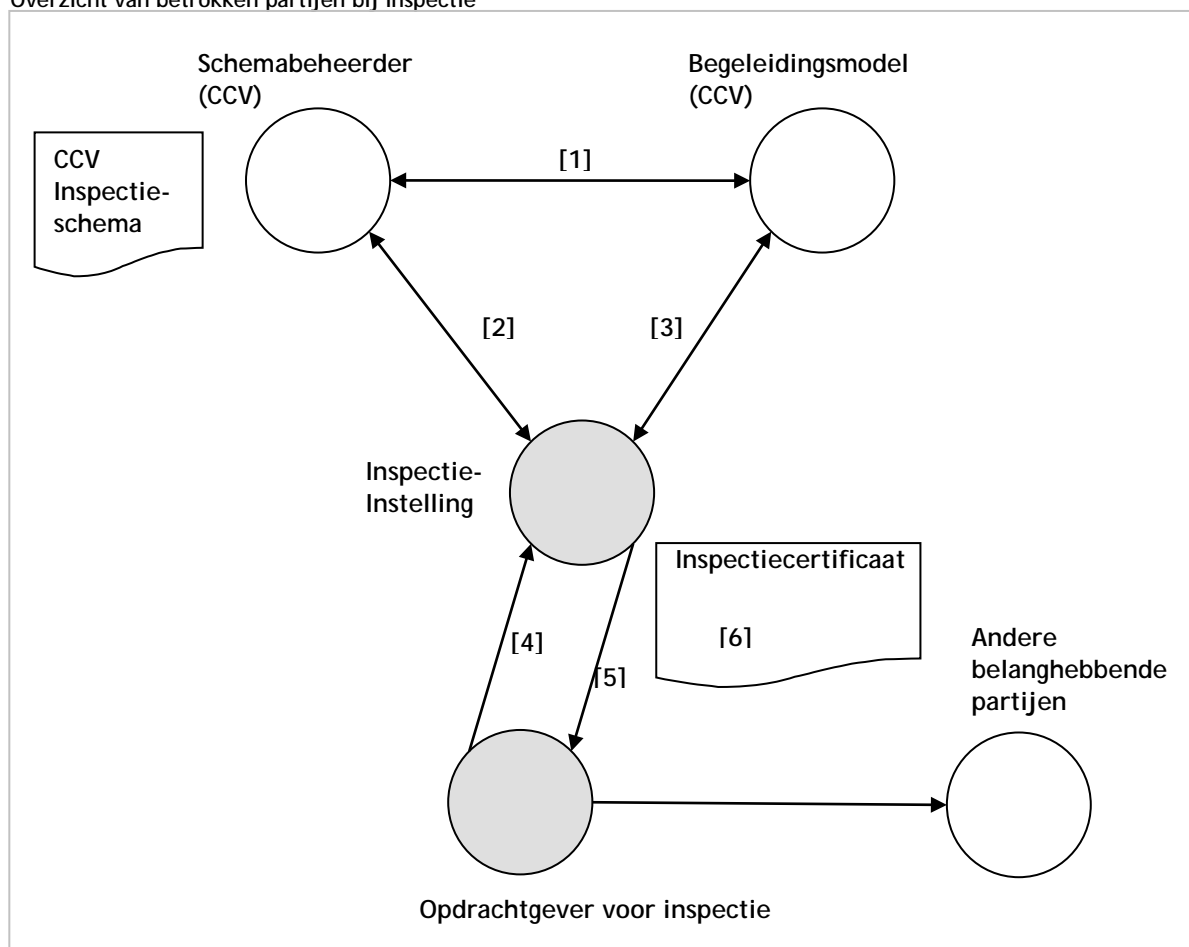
Overzicht van betrokken partijen bij inspectie

Schemabeheerder (CCV)

Begeleidingsmodel (CCV)

CCV Inspectieschema

[1]

[2]

[3]

Inspectie-Instelling

Inspectiecertificaat

[6]

[4]

[5]

Andere belanghebbende partijen

Opdrachtgever voor inspectie